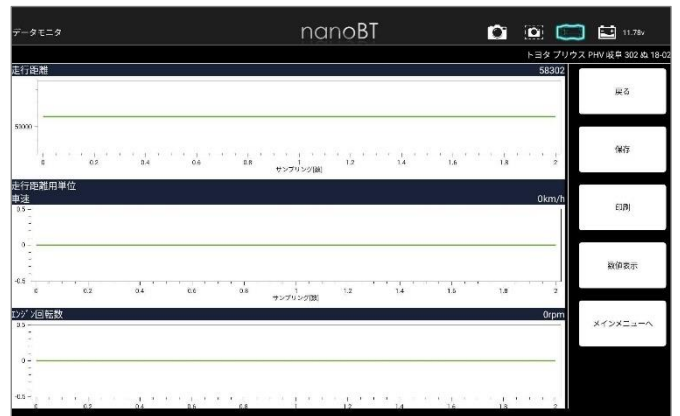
データモニタ

nanoBT

11.78v

トヨタ プリウス PHV 岐阜 302 ぬ 18-02

走行距離

58302

50000

0 0.2 0.4 0.6 0.8 1 1.2 1.4 1.6 1.8 2

サンプリング[回]

走行距離用単位

車速

0km/h

0.5

0

-0.5

0 0.2 0.4 0.6 0.8 1 1.2 1.4 1.6 1.8 2

サンプリング[回]

エンジン回転数

0rpm

0.5

0

-0.5

0 0.2 0.4 0.6 0.8 1 1.2 1.4 1.6 1.8 2

戻る

保存

印刷

数値表示

メインメニューへ